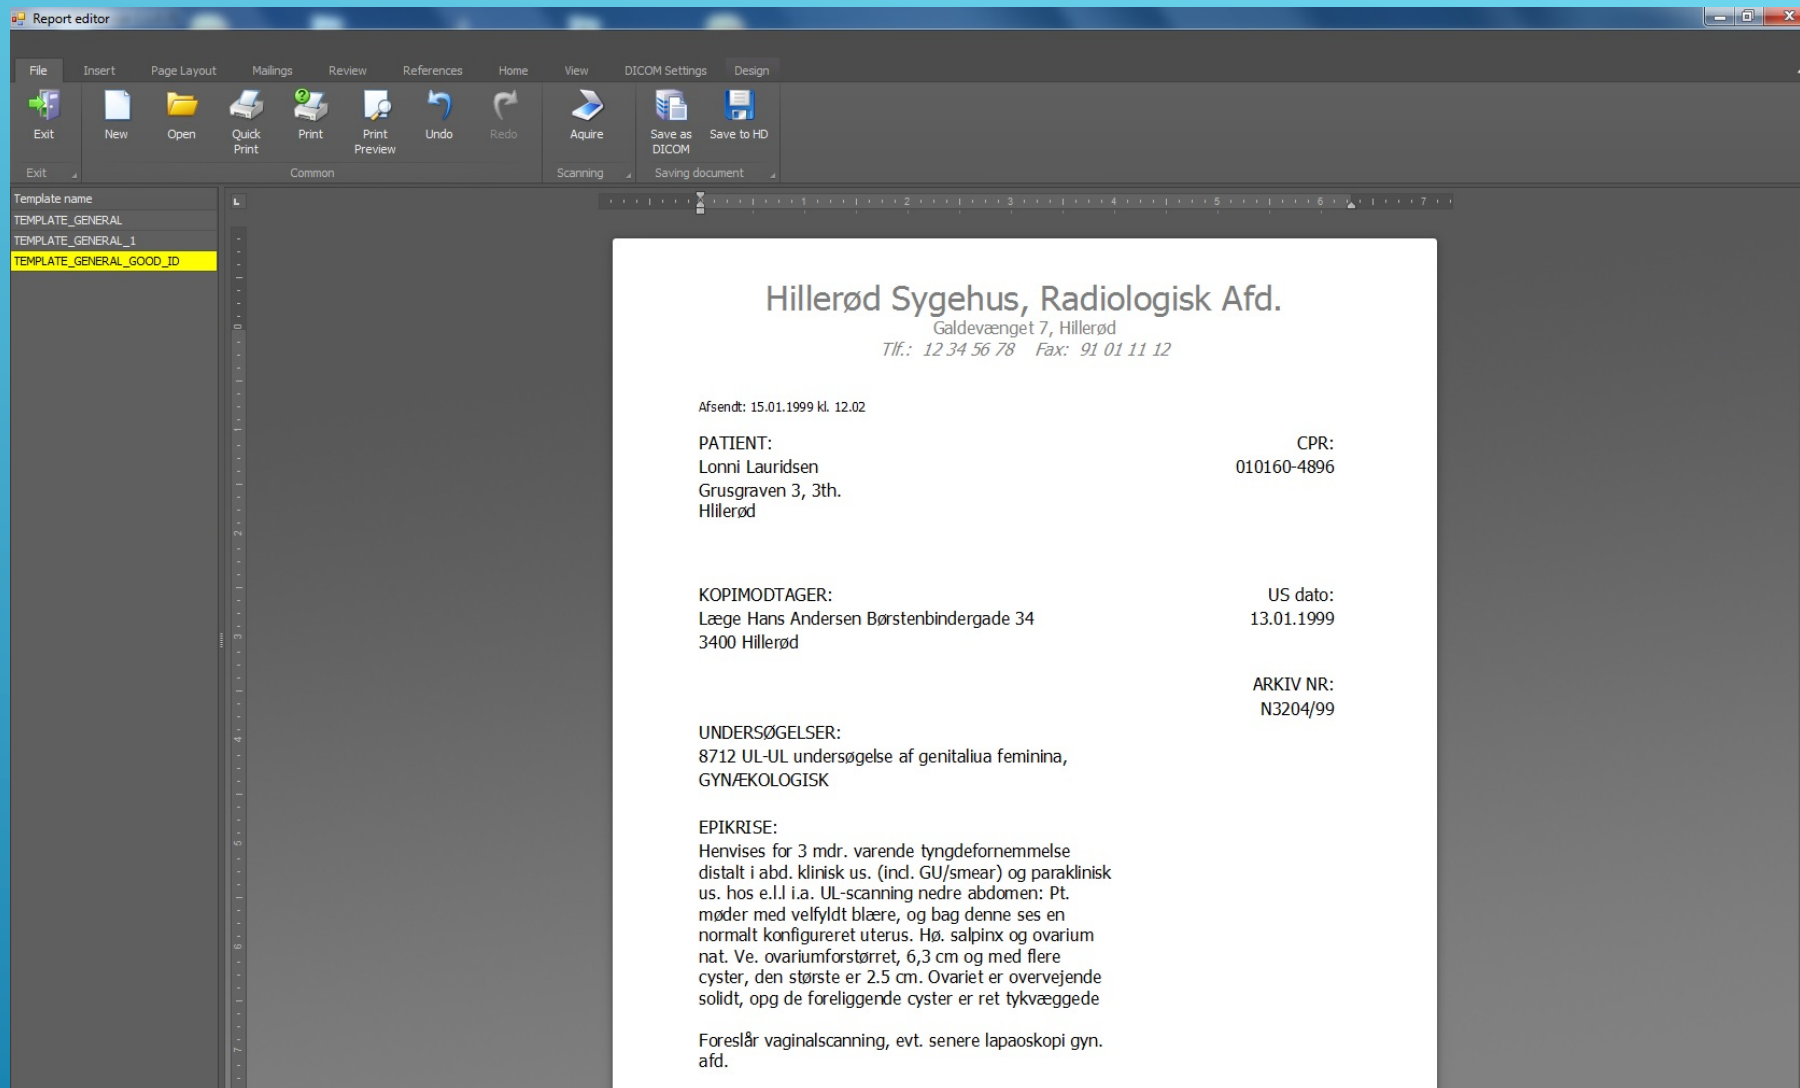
Report editor

File Insert Page Layout Mailings Review References Home View DICOM Settings Design

Exit New Open Quick Print Print Print Preview Undo Redo Aquire Save as DICOM Save to HD

Exit Common Scanning Saving document

Template name
TEMPLATE_GENERAL
TEMPLATE_GENERAL_1
TEMPLATE_GENERAL_GOOD_ID

Hillerød Sygehus, Radiologisk Afd.
Galdevænget 7, Hillerød
Tlf.: 12 34 56 78 Fax: 91 01 11 12

Afsendt: 15.01.1999 kl. 12.02

PATIENT:
Lonni Lauridsen
Grusgraven 3, 3th.
Hlilerød

CPR:
010160-4896

KOPIMODTAGER:
Læge Hans Andersen Børstenbindergade 34
3400 Hillerød

US dato:
13.01.1999

ARKIV NR:
N3204/99

UNDERSØGELSER:
8712 UL-UL undersøgelse af genitaliua feminina, GYNÆKOLOGISK

EPIKRISE:
Henvises for 3 mdr. varende tyngdefornemmelse distalt i abd. klinisk us. (incl. GU/smear) og paraklinisk us. hos e.l.l i.a. UL-scanning nedre abdomen: Pt. møder med velfyldt blære, og bag denne ses en normalt konfigureret uterus. Hø. salpinx og ovarium nat. Ve. ovariumforstørret, 6,3 cm og med flere cyster, den største er 2.5 cm. Ovariet er overvejende solidt, opg de foreliggende cyster er ret tykvæggede

Foreslår vaginalscanning, evt. senere lapaoskopi gyn. afd.